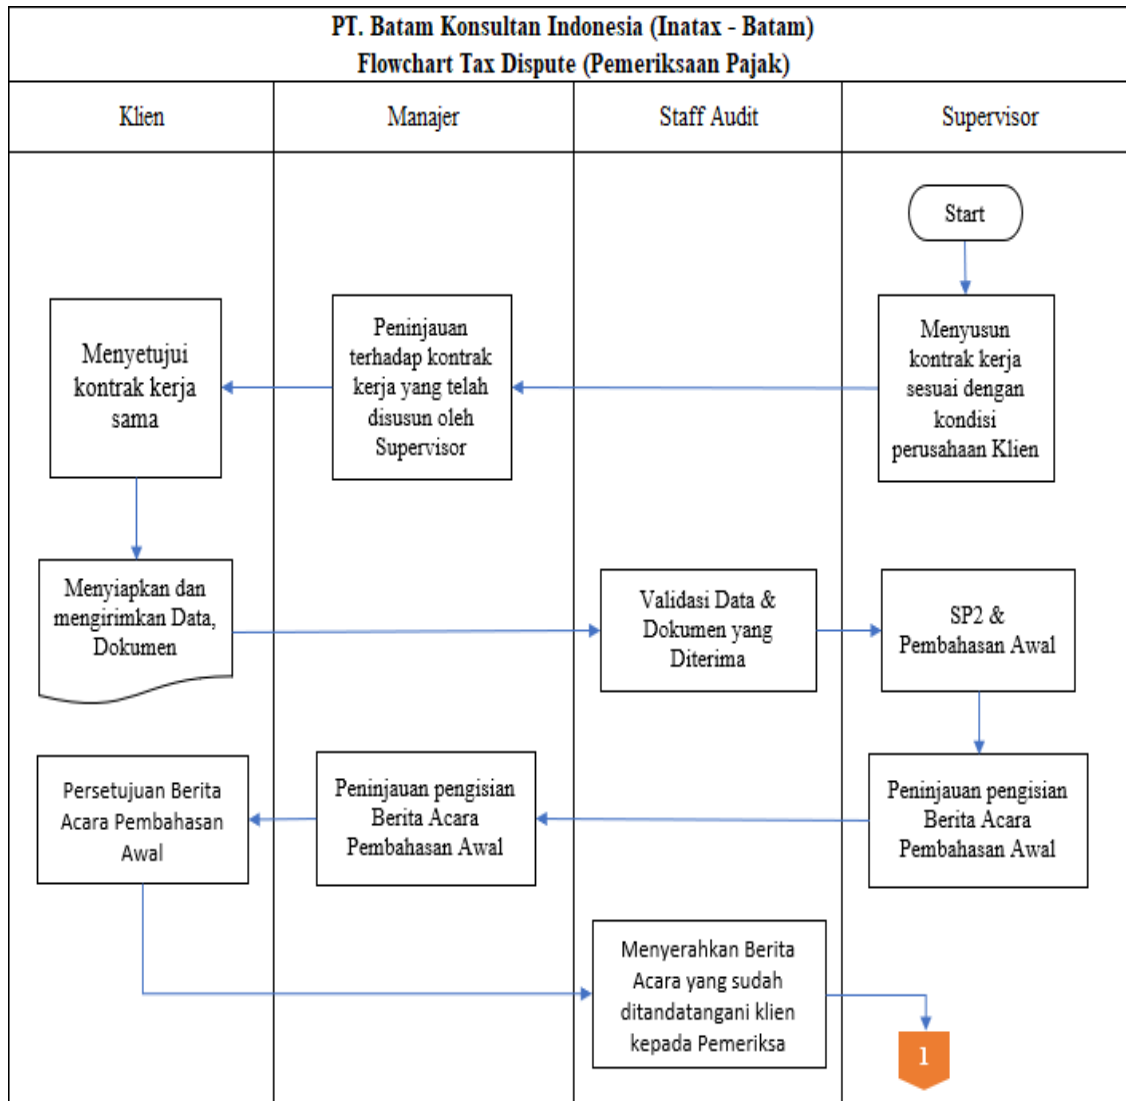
PT. Batam Konsultan Indonesia (Inatax - Batam)
Flowchart Tax Dispute (Pemeriksaan Pajak)

| Klien | Manajer | Staff Audit | Supervisor |
|---|---|---|---|

Start

Menyusun kontrak kerja sesuai dengan kondisi perusahaan Klien

Peninjauan terhadap kontrak kerja yang telah disusun oleh Supervisor

Menyetujui kontrak kerja sama

Menyiapkan dan mengirimkan Data, Dokumen

Validasi Data & Dokumen yang Diterima

SP2 & Pembahasan Awal

Peninjauan pengisian Berita Acara Pembahasan Awal

Peninjauan pengisian Berita Acara Pembahasan Awal

Persetujuan Berita Acara Pembahasan Awal

Menyerahkan Berita Acara yang sudah ditandatangani klien kepada Pemeriksa

1